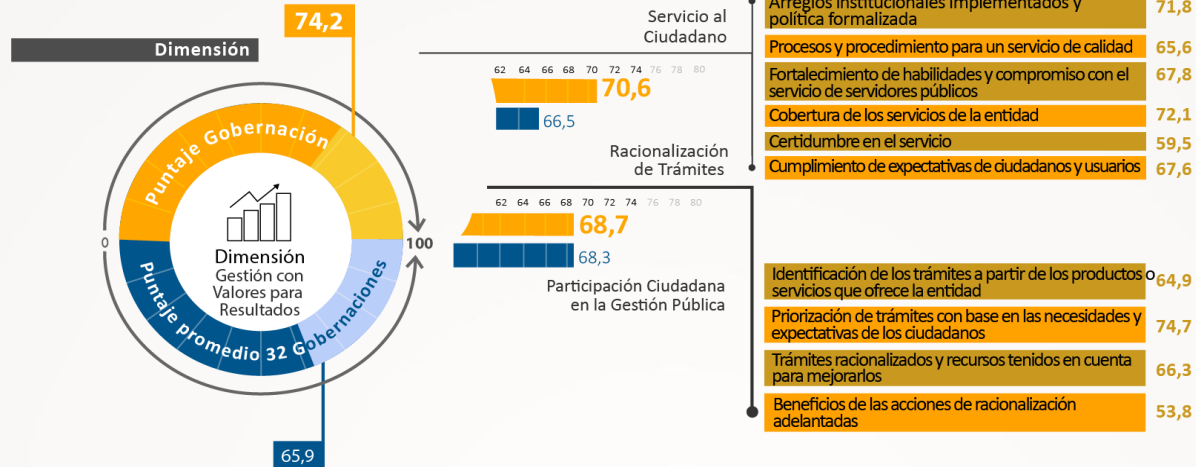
Dimensión

74,2

Puntaje Gobernación

Dimensión Gestión con Valores para Resultados

Puntaje promedio 32 Gobernaciones

0

100

65,9

Servicio al Ciudadano

62 64 66 68 70 72 74 76 78 80

70,6

66,5

Racionalización de Trámites

62 64 66 68 70 72 74 76 78 80

68,7

68,3

Participación Ciudadana en la Gestión Pública

Arreglos institucionales implementados y política formalizada 71,8

Procesos y procedimiento para un servicio de calidad 65,6

Fortalecimiento de habilidades y compromiso con el servicio de servidores públicos 67,8

Cobertura de los servicios de la entidad 72,1

Certidumbre en el servicio 59,5

Cumplimiento de expectativas de ciudadanos y usuarios 67,6

Identificación de los trámites a partir de los productos o servicios que ofrece la entidad 64,9

Priorización de trámites con base en las necesidades y expectativas de los ciudadanos 74,7

Trámites racionalizados y recursos tenidos en cuenta para mejorarlos 66,3

Beneficios de las acciones de racionalización adelantadas 53,8